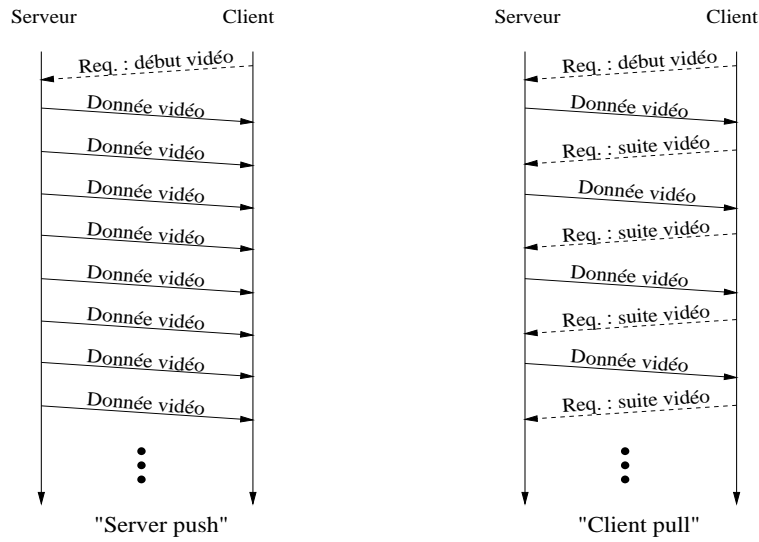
Serveur Client

Req. : début vidéo

Donnée vidéo

Donnée vidéo

Donnée vidéo

Donnée vidéo

Donnée vidéo

Donnée vidéo

Donnée vidéo

Donnée vidéo

"Server push"

Serveur Client

Req. : début vidéo

Donnée vidéo

Req. : suite vidéo

Donnée vidéo

Req. : suite vidéo

Donnée vidéo

Req. : suite vidéo

Donnée vidéo

Req. : suite vidéo

"Client pull"